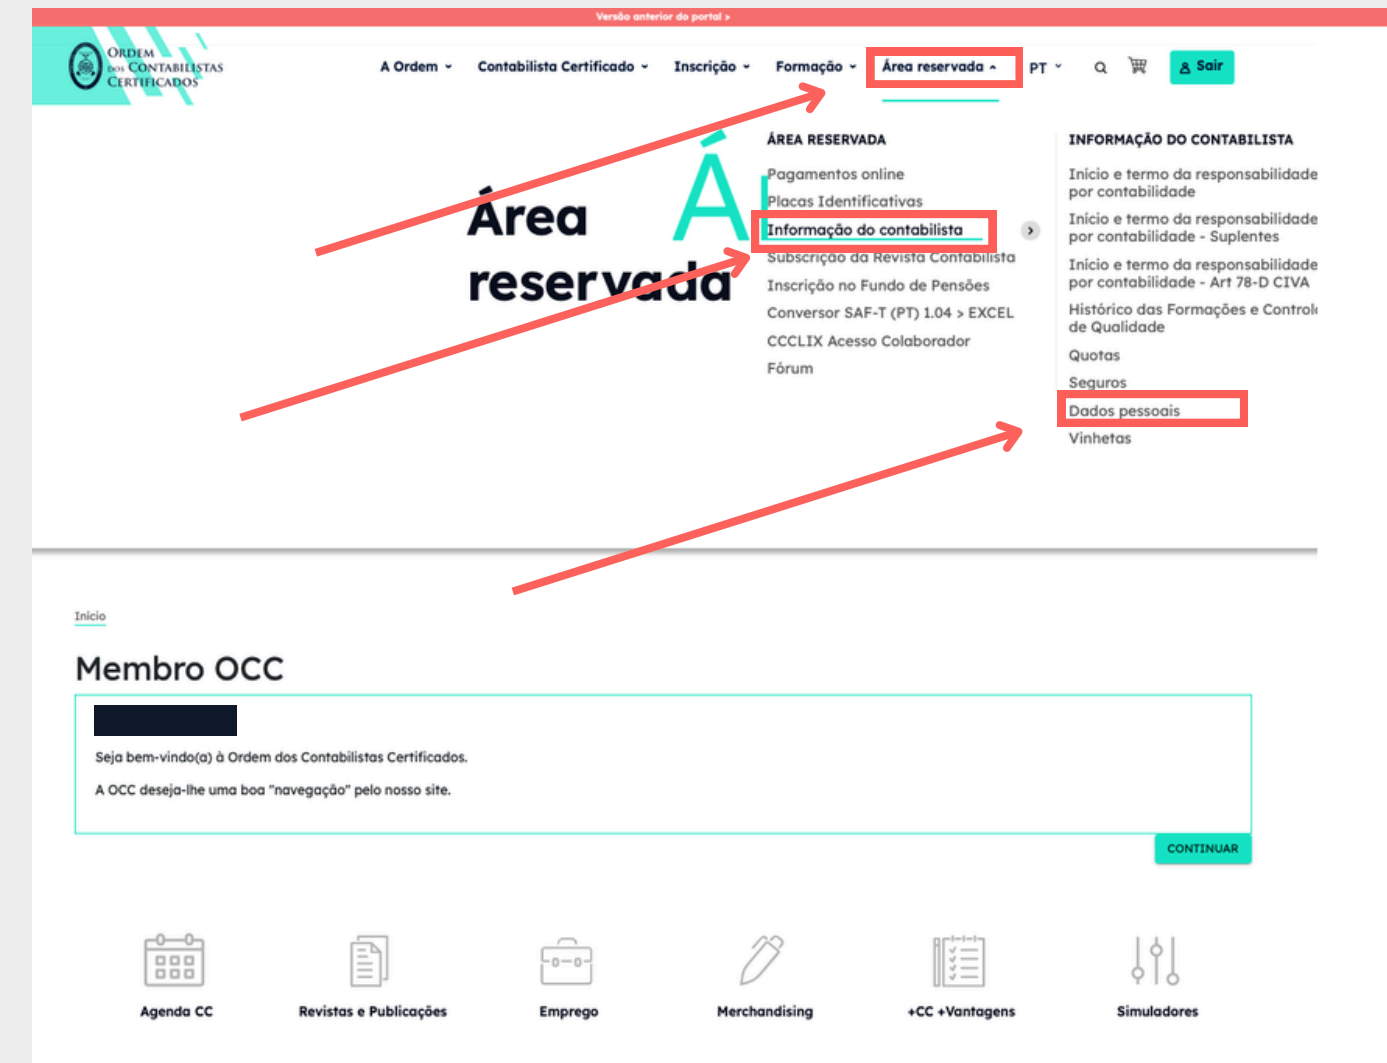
Versão anterior do portal »

ORDEM DOS CONTABILISTAS CERTIFICADOS

A Ordem Contabilista Certificado Inscrição Formação Área reservada PT Sair

Área reservada

Á

ÁREA RESERVADA

Pagamentos online
Placas Identificativas
Informação do contabilista
Subscrição da Revista Contabilista
Inscrição no Fundo de Pensões
Conversor SAF-T (PT) 1.04 > EXCEL
CCCLIX Acesso Colaborador
Fórum

INFORMAÇÃO DO CONTABILISTA

Início e termo da responsabilidade por contabilidade
Início e termo da responsabilidade por contabilidade - Suplentes
Início e termo da responsabilidade por contabilidade - Art 78-D CIVA
Histórico das Formações e Controlo de Qualidade
Quotas
Seguros
Dados pessoais
Vinhetas

Início

Membro OCC

Seja bem-vindo(a) à Ordem dos Contabilistas Certificados.

A OCC deseja-lhe uma boa "navegação" pelo nosso site.

CONTINUAR

Agenda CC
Revistas e Publicações
Emprego
Merchandising
+CC +Vantagens
Simuladores